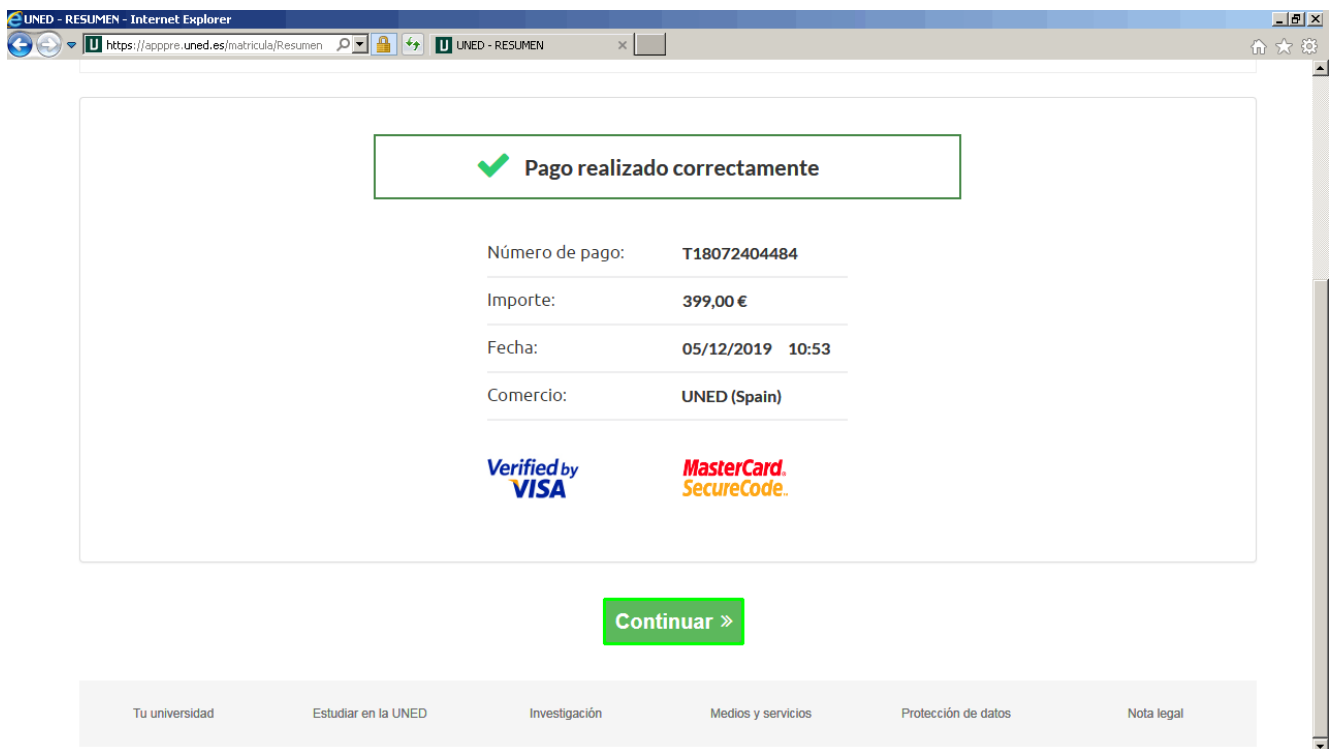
UNED - RESUMEN - Internet Explorer

https://apppre.uned.es/matricula/Resumen

UNED - RESUMEN

Pago realizado correctamente

| | |
|---|---|
| Número de pago: | T18072404484 |
| Importe: | 399,00 € |
| Fecha: | 05/12/2019 10:53 |
| Comercio: | UNED (Spain) |

Verified by VISA

MasterCard. SecureCode.

Continuar »

Tu universidad
Estudiar en la UNED
Investigación
Medios y servicios
Protección de datos
Nota legal